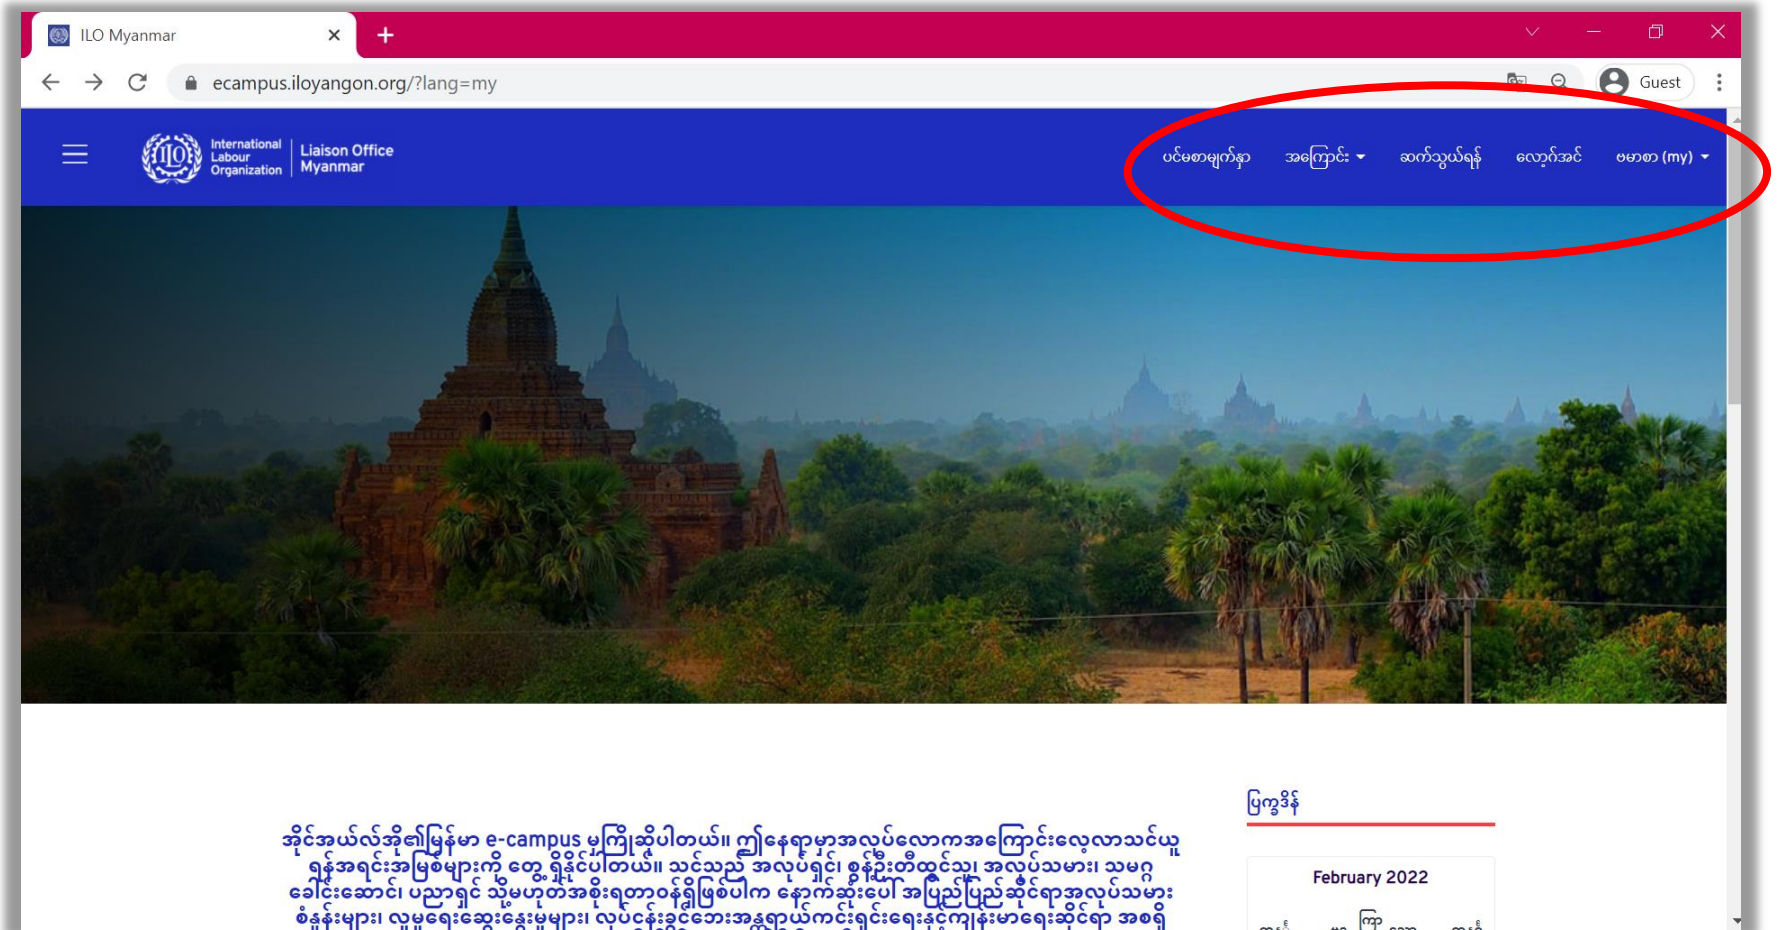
ILO Myanmar

ecampus.iloyangon.org/?lang=my

Guest

International Labour Organization Liaison Office Myanmar

ပင်မစာမျက်နှာ အကြောင်း ဆက်သွယ်ရန် လော့ဂ်အင် ဗမာစာ (my)

အိုင်အယ်လ်အိုရဲ့မြန်မာ e-campus မှကြိုဆိုပါတယ်။ ဤနေရာမှာအလုပ်လောကအကြောင်းလေ့လာသင်ယူရန်အရင်းအမြစ်များကို တွေ့ရှိနိုင်ပါတယ်။ သင်သည် အလုပ်ရှင်၊ စွန့်ဦးတီထွင်သူ၊ အလုပ်သမား၊ သမဂ္ဂခေါင်းဆောင်၊ ပညာရှင် သို့မဟုတ်အစိုးရတာဝန်ရှိဖြစ်ပါက နောက်ဆုံးပေါ်အပြည်ပြည်ဆိုင်ရာအလုပ်သမားစံနှုန်းများ၊ လူမှုရေးဆွေးနွေးမှုများ၊ လုပ်ငန်းခွင်ဘေးအန္တရာယ်ကင်းရှင်းရေးနှင့်ကျန်းမာရေးဆိုင်ရာ အစရှိ

ပြက္ခဒိန်

February 2022